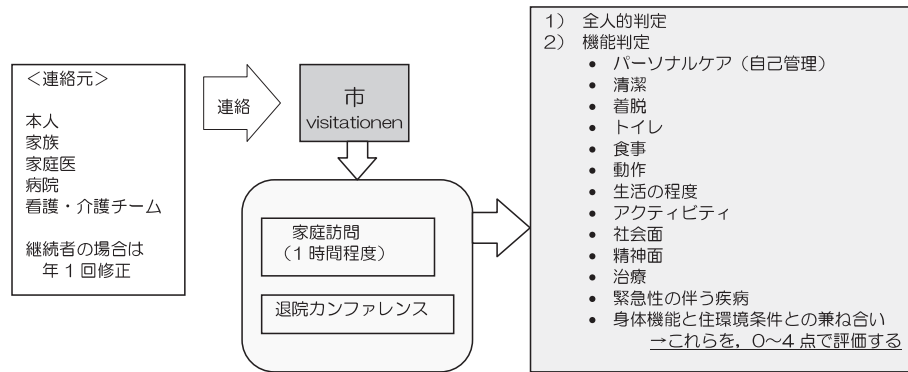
<連絡元>

本人
家族
家庭医
病院
看護・介護チーム

継続者の場合は
年１回修正

連絡

市
visitationen

家庭訪問
（１時間程度）

退院カンファレンス

1） 全人的判定
2） 機能判定
• パーソナルケア（自己管理）
• 清潔
• 着脱
• トイレ
• 食事
• 動作
• 生活の程度
• アクティビティ
• 社会面
• 精神面
• 治療
• 緊急性の伴う疾病
• 身体機能と住環境条件との兼ね合い
→これらを，0～4 点で評価する